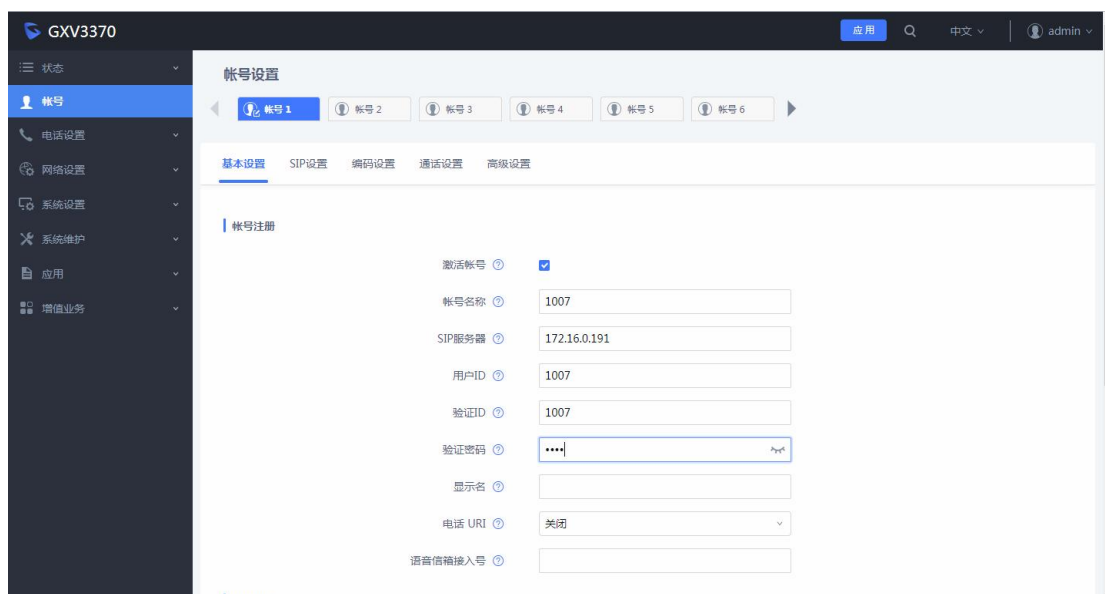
GXV3370

应用

中文

admin

状态

帐号

电话设置

网络设置

系统设置

系统维护

应用

增值业务

帐号设置

帐号 1 帐号 2 帐号 3 帐号 4 帐号 5 帐号 6

基本设置 SIP设置 编码设置 通话设置 高级设置

帐号注册

激活帐号

帐号名称 1007

SIP服务器 172.16.0.191

用户ID 1007

验证ID 1007

验证密码 ••••

显示名

电话 URI 关闭

语音信箱接入号